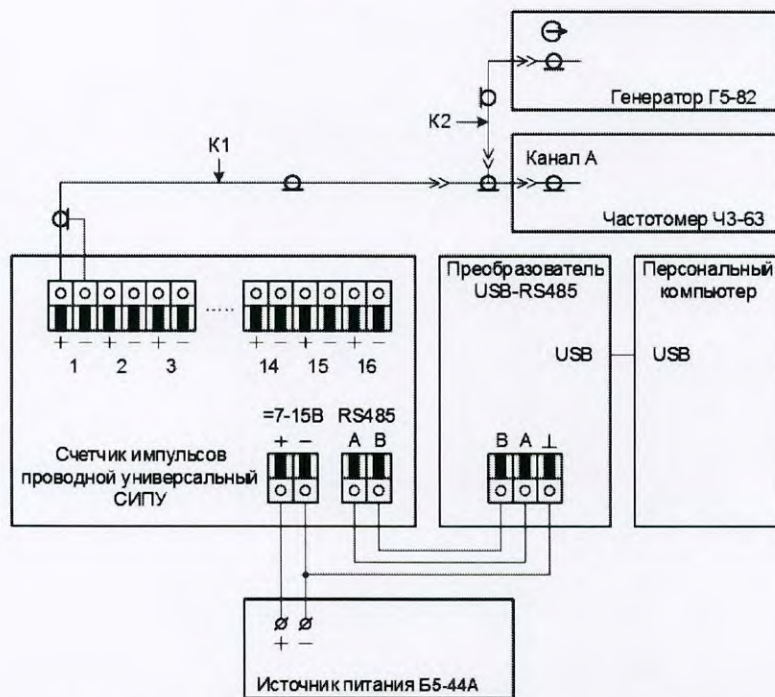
Генератор Г5-82

К2

К1

Канал А

Частотомер Ч3-63

+ − + − + −
1 2 3

.....

+ − + − + −
14 15 16

Преобразователь USB-RS485

USB

B A ⊥

Персональный компьютер

USB

=7-15В
+ −

RS485
A B

Счетчик импульсов проводной универсальный СИПУ

+ −

Источник питания Б5-44А